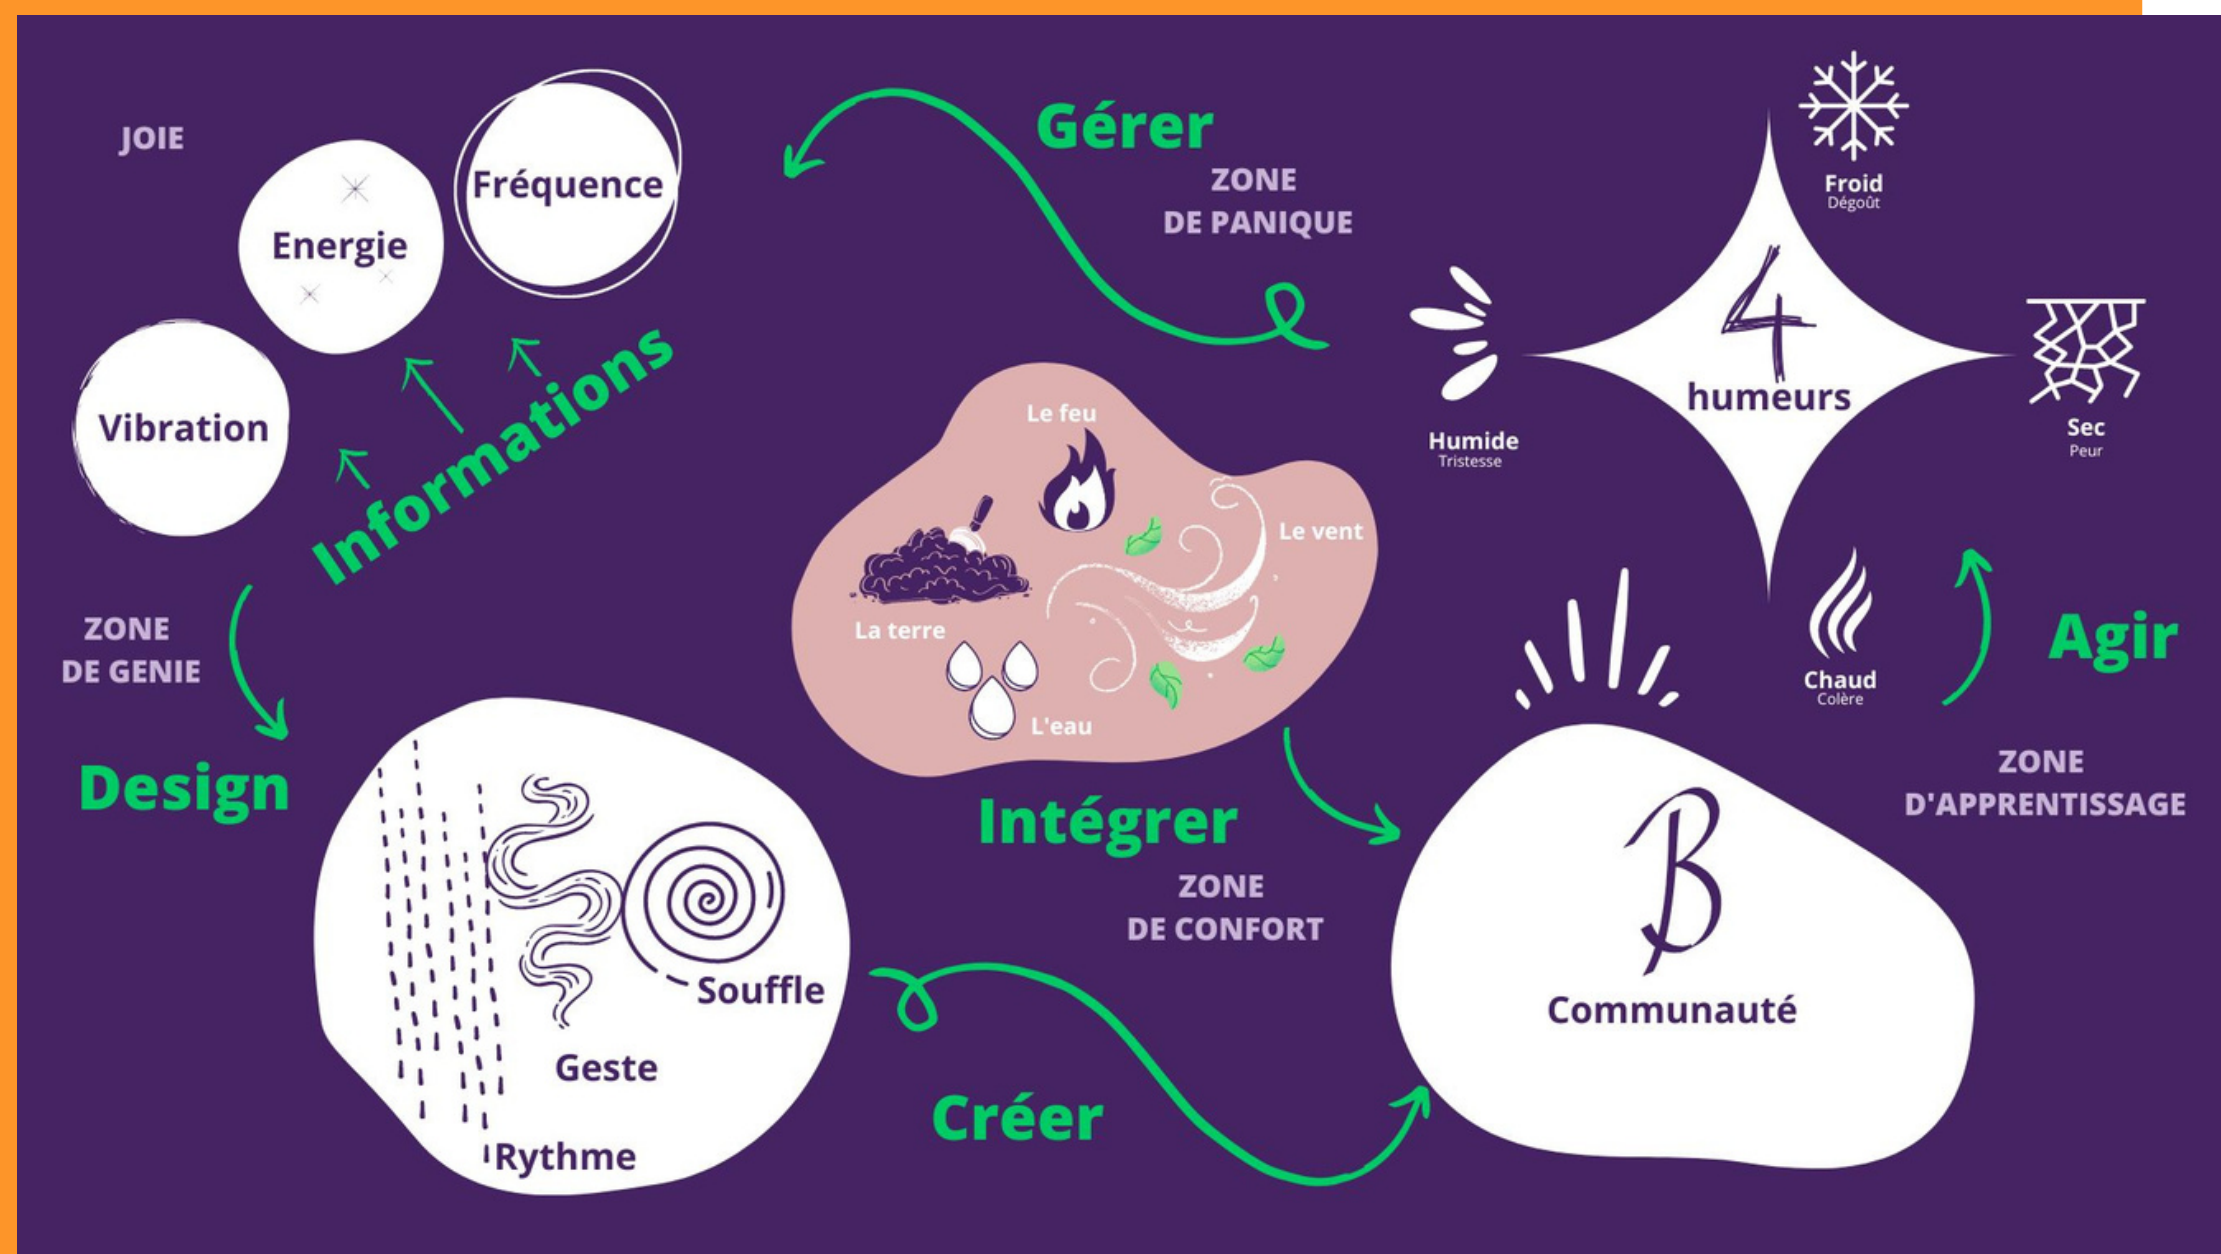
JOIE

Energie

Fréquence

Vibration

Informations

Gérer

ZONE DE PANIQUE

Froid
Dégoût

4 humeurs

Humide
Tristesse

Sec
Peur

Chaud
Colère

Agir

ZONE D'APPRENTISSAGE

Le feu

Le vent

La terre

L'eau

ZONE DE GENIE

Design

Intégrer

ZONE DE CONFORT

B

Communauté

Souffle

Geste

Rythme

Créer